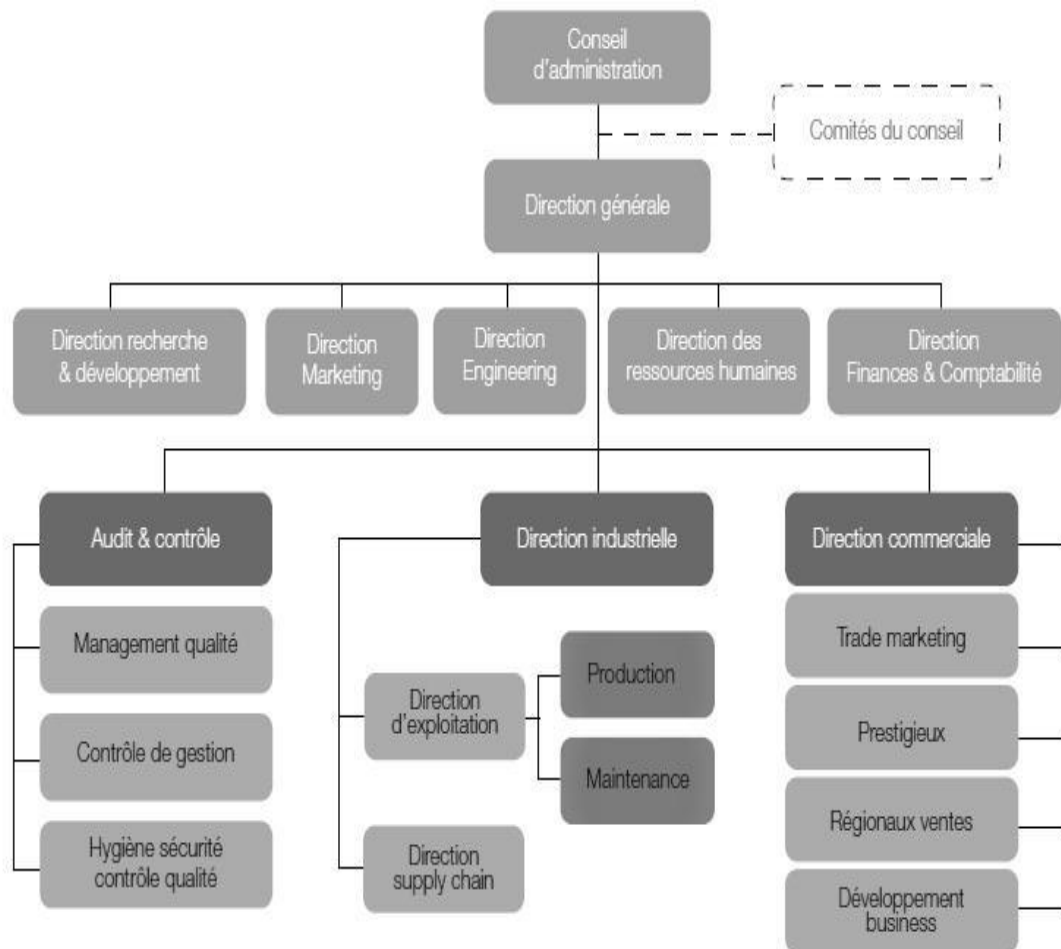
Conseil d'administration

Comités du conseil

Direction générale

Direction recherche & développement

Direction Marketing

Direction Engineering

Direction des ressources humaines

Direction Finances & Comptabilité

Audit & contrôle

Management qualité

Contrôle de gestion

Hygiène sécurité contrôle qualité

Direction industrielle

Direction d'exploitation

Production

Maintenance

Direction supply chain

Direction commerciale

Trade marketing

Prestigieux

Régionaux ventes

Développement business